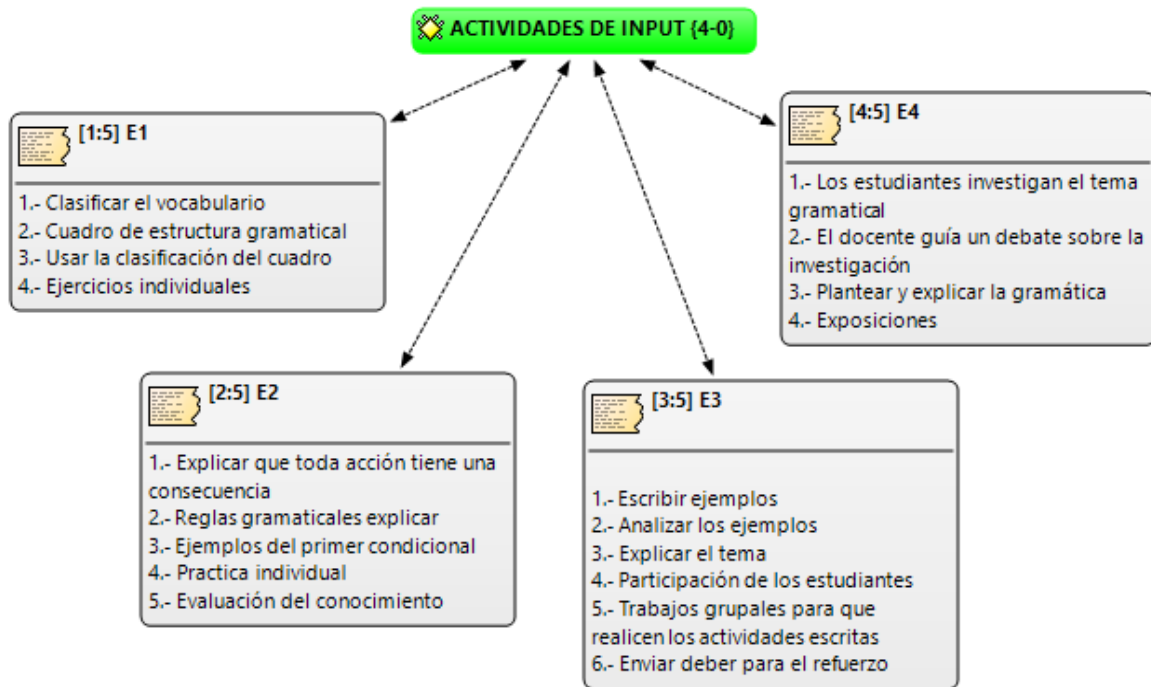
ACTIVIDADES DE INPUT {4-0}

[1:5] E1

1.- Clasificar el vocabulario
2.- Cuadro de estructura gramatical
3.- Usar la clasificación del cuadro
4.- Ejercicios individuales

[4:5] E4

1.- Los estudiantes investigan el tema gramatical
2.- El docente guía un debate sobre la investigación
3.- Plantear y explicar la gramática
4.- Exposiciones

[2:5] E2

1.- Explicar que toda acción tiene una consecuencia
2.- Reglas gramaticales explicar
3.- Ejemplos del primer condicional
4.- Practica individual
5.- Evaluación del conocimiento

[3:5] E3

1.- Escribir ejemplos
2.- Analizar los ejemplos
3.- Explicar el tema
4.- Participación de los estudiantes
5.- Trabajos grupales para que realicen los actividades escritas
6.- Enviar deber para el refuerzo